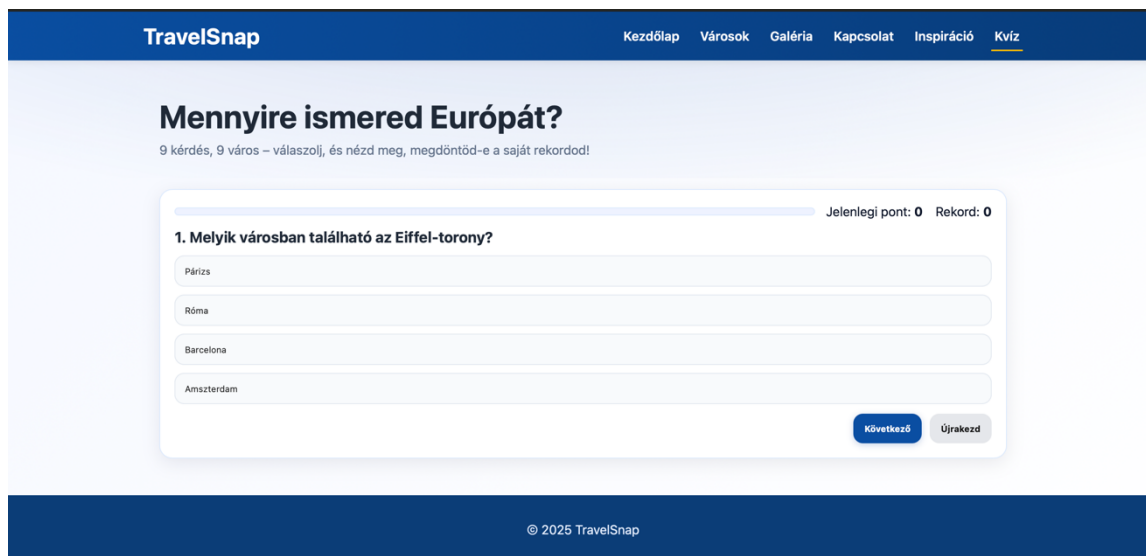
TravelSnap

Kezdőlap Városok Galéria Kapcsolat Inspiráció Kvíz

Mennyire ismered Európát?

9 kérdés, 9 város – válaszolj, és nézd meg, megdöntöd-e a saját rekordod!

Jelenlegi pont: 0 Rekord: 0

1. Melyik városban található az Eiffel-torony?

Párizs

Róma

Barcelona

Amszterdam

Következő Újrakezd

© 2025 TravelSnap